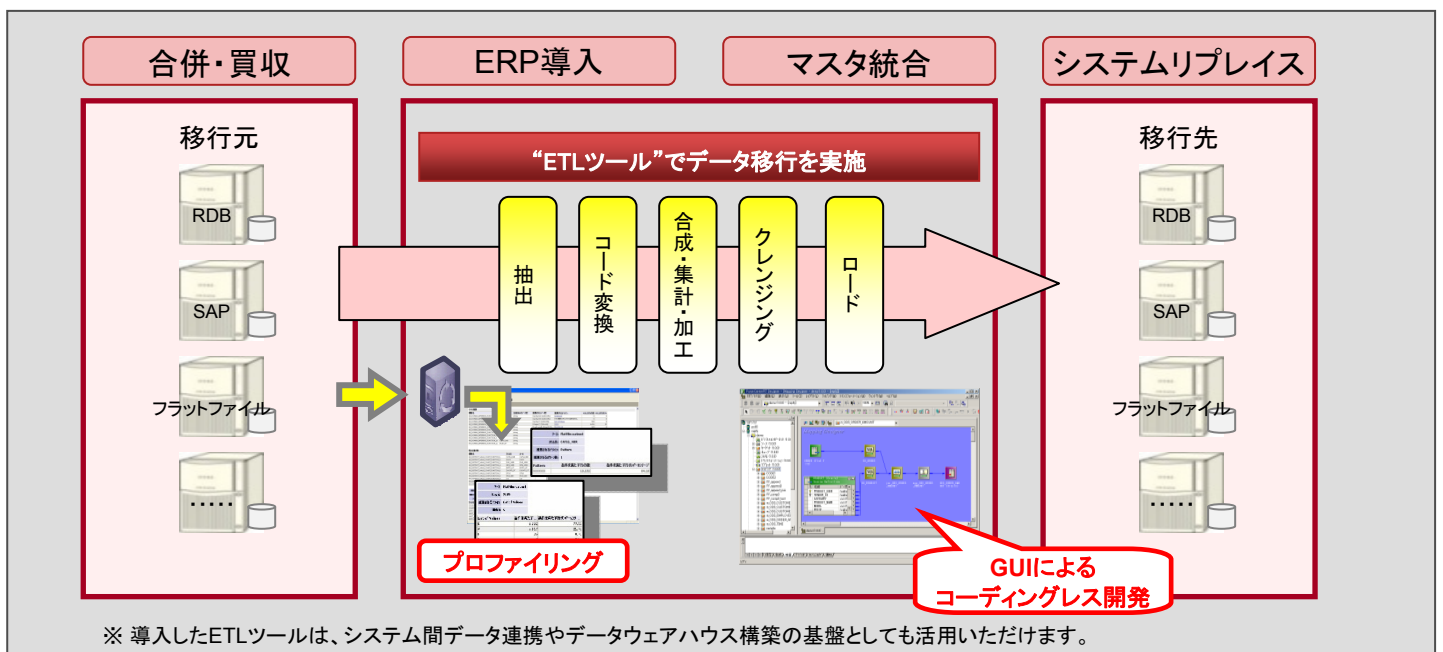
合併・買収

ERP導入

マスタ統合

システムリプレイス

移行元

RDB

SAP

フラットファイル

・・・・・

"ETLツール"でデータ移行を実施

抽出

コード変換

合成・集計・加工

クレンジング

ロード

プロファイリング

GUIによる
コーディングレス開発

移行先

RDB

SAP

フラットファイル

・・・・・

※ 導入したETLツールは、システム間データ連携やデータウェアハウス構築の基盤としても活用いただけます。